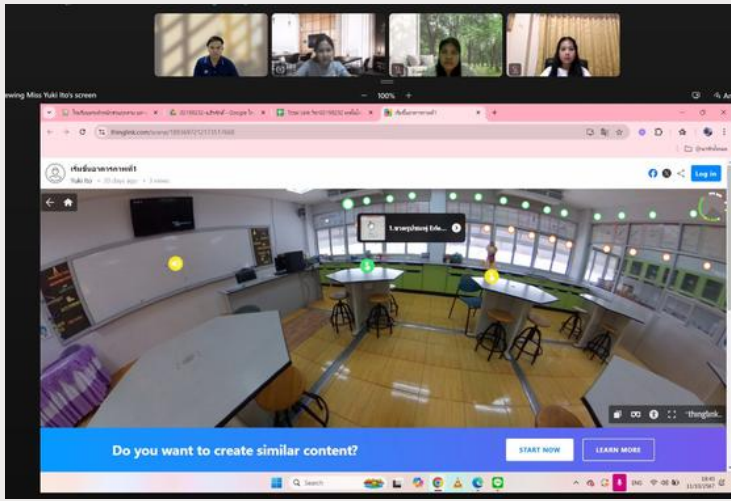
ewing Miss Yuki Ito's screen

100%

thinglink.com/scene/

เริ่มต้นอาคารภาพที่1

Yuki Ito • 20 days ago • 3 views

Log in

1.ชาตมุนิษยฯ Ede...

thinglink

Do you want to create similar content?

START NOW

LEARN MORE

Search

ENG